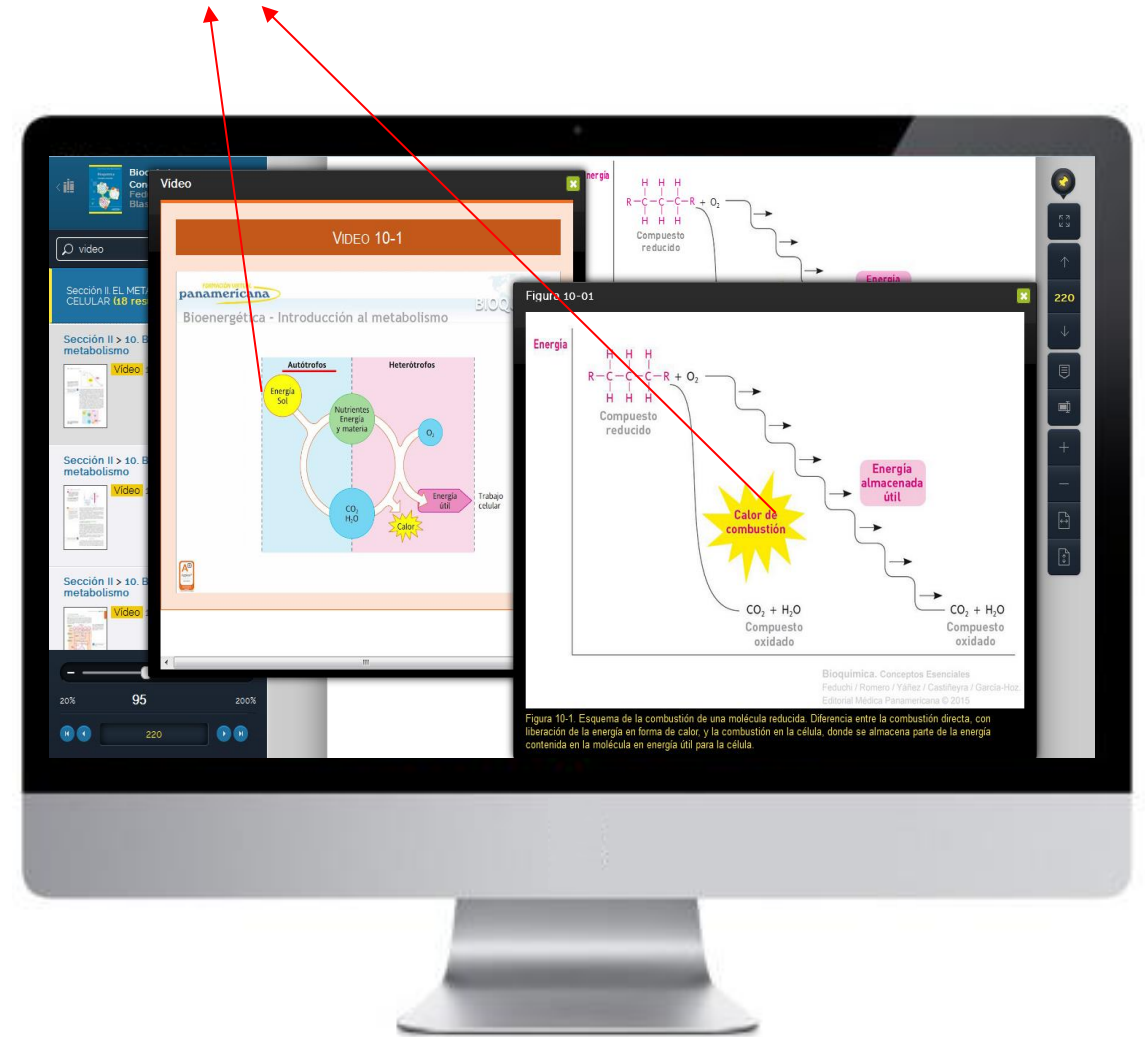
Bioq
Con
Fed
Blas

video

Sección II EL METAB CELULAR (18 res

Sección II > 10. B metabolismo
Video

Sección II > 10. B metabolismo
Video

Sección II > 10. B metabolismo
Video

20% 95 200%

220

Video

VIDEO 10-1

panamericana

Bioenergética - Introducción al metabolismo

Autótrofos
Heterótrofos
Energía Sol
Nutrientes Energía y materia
$O_2$
$CO_2$ $H_2O$
Calor
Energía útil
Trabajo celular

Energía
Compuesto reducido
Energía

Figura 10-01

Energía
$R-\overset{H}{\underset{H}{C}}-\overset{H}{\underset{H}{C}}-\overset{H}{\underset{H}{C}}-R + O_2$
Compuesto reducido
Calor de combustión
Energía almacenada útil
$CO_2 + H_2O$
Compuesto oxidado
$CO_2 + H_2O$
Compuesto oxidado

Bioquímica. Conceptos Esenciales
Feduchi / Romero / Yáñez / Castifieyra / García-Hoz.
Editorial Médica Panamericana © 2015

Figura 10-1. Esquema de la combustión de una molécula reducida. Diferencia entre la combustión directa, con liberación de la energía en forma de calor, y la combustión en la célula, donde se almacena parte de la energía contenida en la molécula en energía útil para la célula.

220